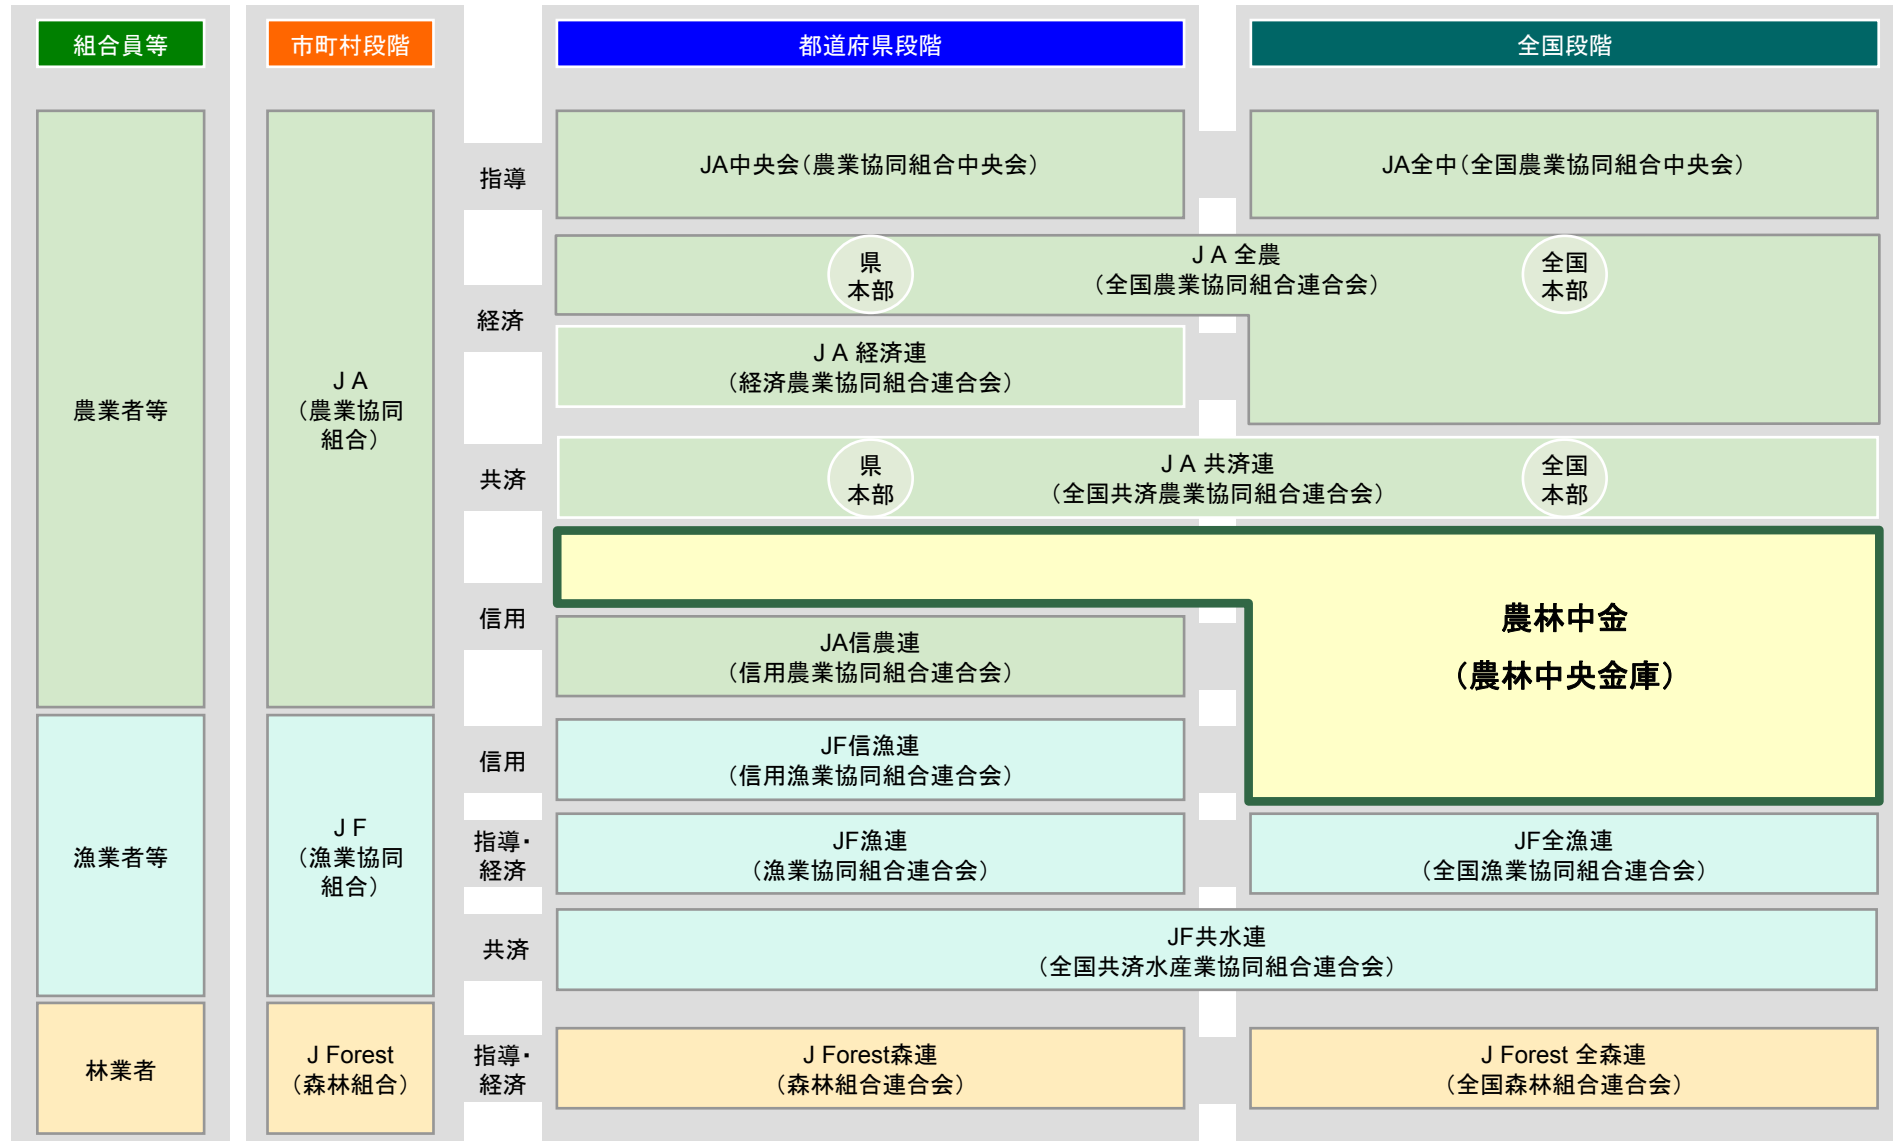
組合員等

市町村段階

都道府県段階

全国段階

農業者等

漁業者等

林業者

ＪＡ
（農業協同組合）

ＪＦ
（漁業協同組合）

J Forest
（森林組合）

指導

経済

共済

信用

信用

指導・経済

共済

指導・経済

JA中央会（農業協同組合中央会）

JA全中（全国農業協同組合中央会）

県本部

ＪＡ全農
（全国農業協同組合連合会）

全国本部

ＪＡ経済連
（経済農業協同組合連合会）

県本部

ＪＡ共済連
（全国共済農業協同組合連合会）

全国本部

農林中金
（農林中央金庫）

JA信農連
（信用農業協同組合連合会）

JF信漁連
（信用漁業協同組合連合会）

JF漁連
（漁業協同組合連合会）

JF全漁連
（全国漁業協同組合連合会）

JF共水連
（全国共済水産業協同組合連合会）

J Forest森連
（森林組合連合会）

J Forest 全森連
（全国森林組合連合会）